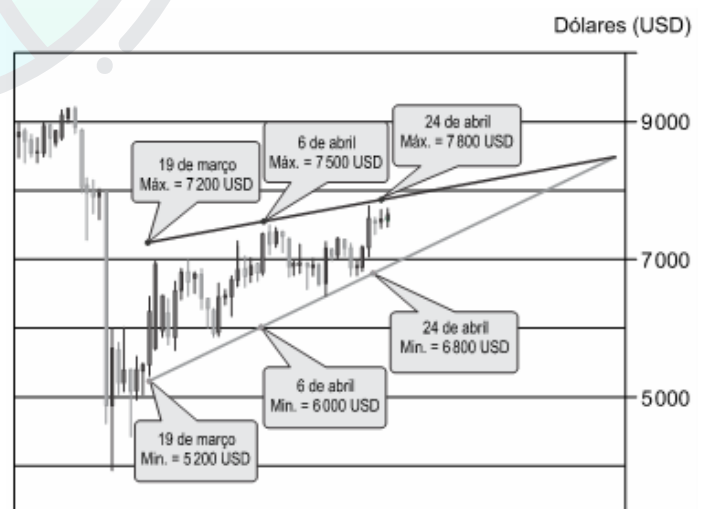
Dólares (USD)

9000

7000

5000

19 de março
Máx. = 7 200 USD

6 de abril
Máx. = 7 500 USD

24 de abril
Máx. = 7 800 USD

24 de abril
Mín. = 6 800 USD

6 de abril
Mín. = 6 000 USD

19 de março
Mín. = 5 200 USD